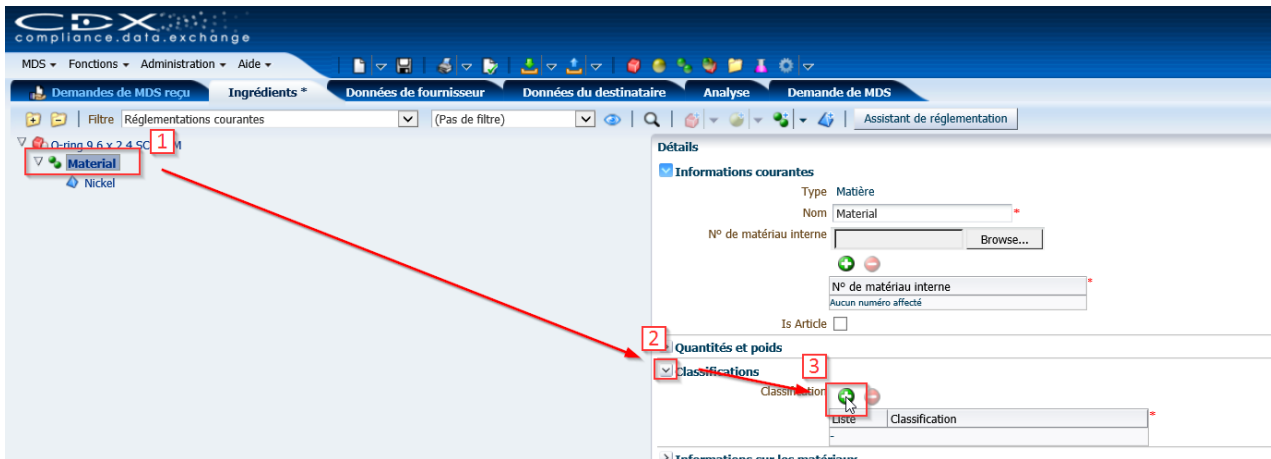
CDX
compliance.data.exchange

MDS ▾ Fonctions ▾ Administration ▾ Aide ▾

Demandes de MDS reçu | Ingrédients * | Données de fournisseur | Données du destinataire | Analyse | Demande de MDS

Filtre Réglementations courantes (Pas de filtre) Assistant de réglementation

O-ring 9.6 x 2.4 SC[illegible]M
1
Material
Nickel

Détails
Informations courantes
Type Matière
Nom Material *
Nº de matériau interne Browse...
Nº de matériau interne *
Aucun numéro affecté
Is Article
2
Quantités et poids
3
Classifications
Classification
Liste | Classification
-
Informations sur les matériaux